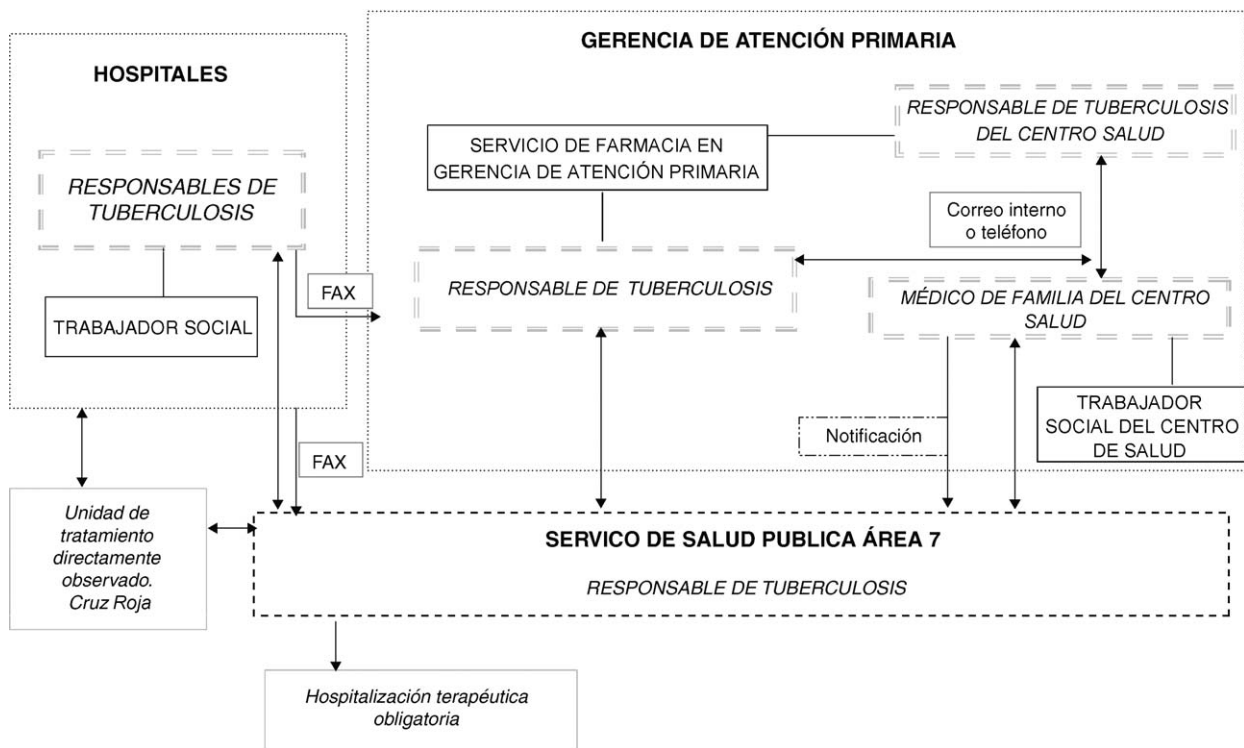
HOSPITALES

RESPONSABLES DE TUBERCULOSIS

TRABAJADOR SOCIAL

GERENCIA DE ATENCIÓN PRIMARIA

SERVICIO DE FARMACIA EN GERENCIA DE ATENCIÓN PRIMARIA

RESPONSABLE DE TUBERCULOSIS DEL CENTRO SALUD

Correo interno o teléfono

FAX

RESPONSABLE DE TUBERCULOSIS

MÉDICO DE FAMILIA DEL CENTRO SALUD

TRABAJADOR SOCIAL DEL CENTRO DE SALUD

Notificación

FAX

Unidad de tratamiento directamente observado. Cruz Roja

SERVICO DE SALUD PUBLICA ÁREA 7

RESPONSABLE DE TUBERCULOSIS

Hospitalización terapéutica obligatoria